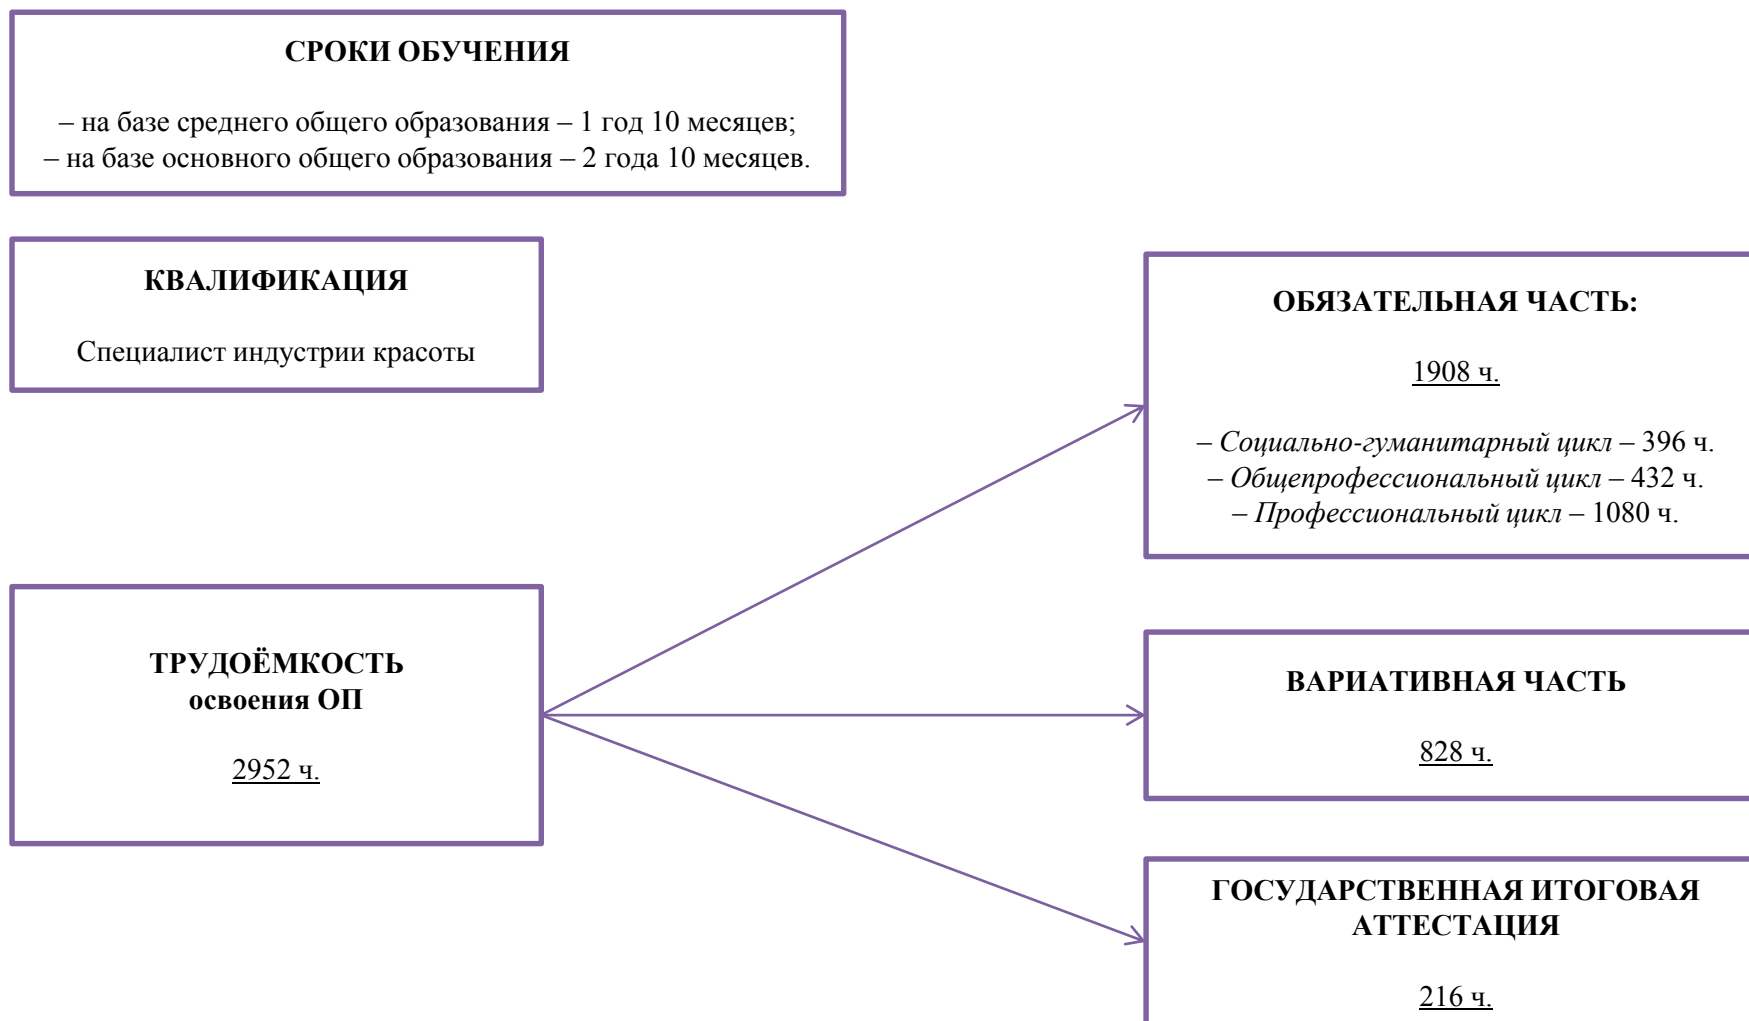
СРОКИ ОБУЧЕНИЯ

– на базе среднего общего образования – 1 год 10 месяцев;
– на базе основного общего образования – 2 года 10 месяцев.

КВАЛИФИКАЦИЯ

Специалист индустрии красоты

ТРУДОЁМКОСТЬ освоения ОП

2952 ч.

ОБЯЗАТЕЛЬНАЯ ЧАСТЬ:

1908 ч.

– Социально-гуманитарный цикл – 396 ч.
– Общепрофессиональный цикл – 432 ч.
– Профессиональный цикл – 1080 ч.

ВАРИАТИВНАЯ ЧАСТЬ

828 ч.

ГОСУДАРСТВЕННАЯ ИТОГОВАЯ АТТЕСТАЦИЯ

216 ч.